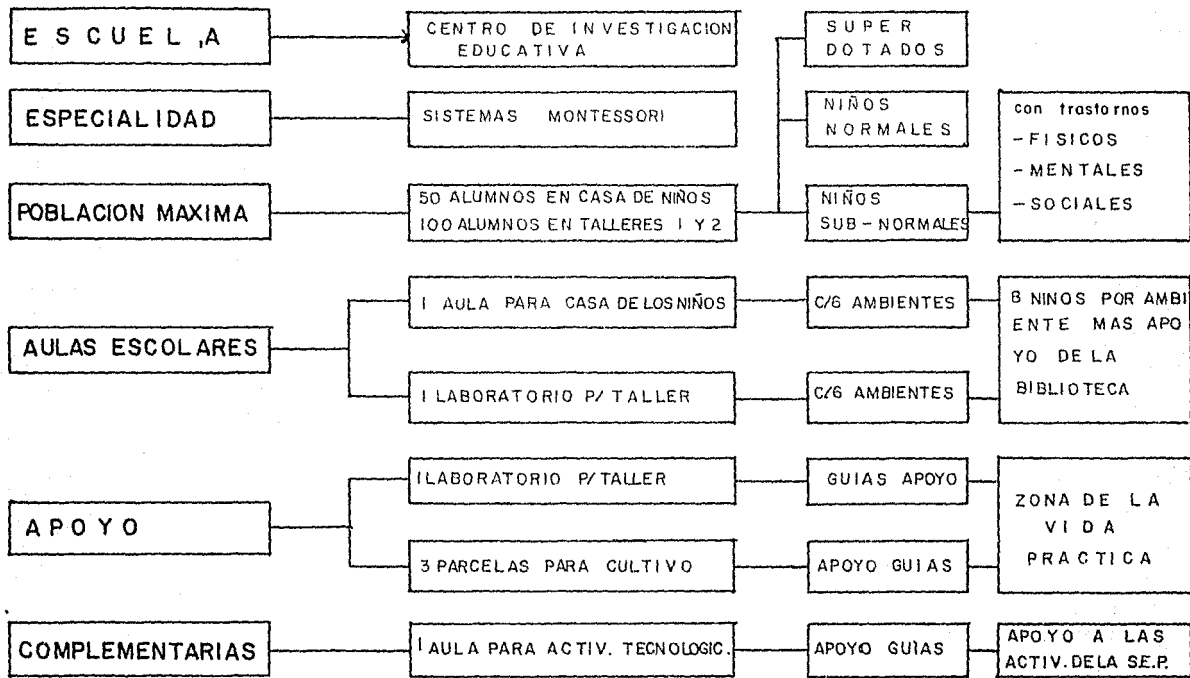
E S C U E L ,A

CENTRO DE INVESTIGACION EDUCATIVA

SUPER DOTADOS

ESPECIALIDAD

SISTEMAS MONTESSORI

NIÑOS NORMALES

con trastornos
- FISICOS
- MENTALES
- SOCIALES

POBLACION MAXIMA

50 ALUMNOS EN CASA DE NIÑOS
100 ALUMNOS EN TALLERES 1 Y 2

NIÑOS SUB - NORMALES

AULAS ESCOLARES

1 AULA PARA CASA DE LOS NIÑOS

C/6 AMBIENTES

8 NINOS POR AMBIENTE MAS APOYO DE LA BIBLIOTECA

1 LABORATORIO P/ TALLER

C/6 AMBIENTES

APOYO

1LABORATORIO P/ TALLER

GUIAS APOYO

ZONA DE LA VIDA PRACTICA

3 PARCELAS PARA CULTIVO

APOYO GUIAS

COMPLEMENTARIAS

1 AULA PARA ACTIV. TECNOLOGIC.

APOYO GUIAS

APOYO A LAS ACTIV. DE LA S.E.P.